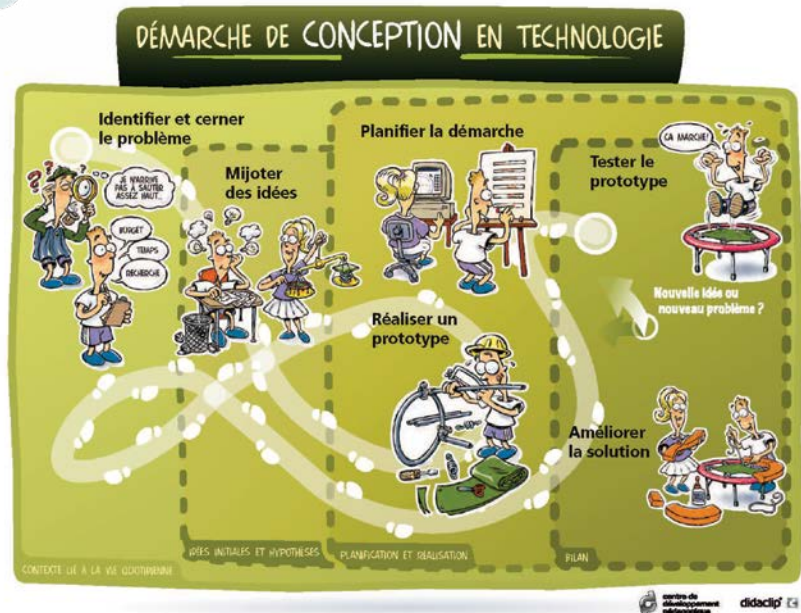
DÉMARCHE DE CONCEPTION EN TECHNOLOGIE

Identifier et cerner le problème

JE N'ARRIVE PAS À SAUTER ASSEZ HAUT...

BUDGET

TEMPS

RECHERCHE

Mijoter des idées

Planifier la démarche

Tester le prototype

ÇA MARCHE!

Nouvelle idée ou nouveau problème ?

Réaliser un prototype

Améliorer la solution

CONTEXTE LIÉ À LA VIE QUOTIDIENNE

IDÉES INITIALES ET HYPOTHÈSES

PLANIFICATION ET RÉALISATION

BILAN

centre de développement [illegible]

didaclip